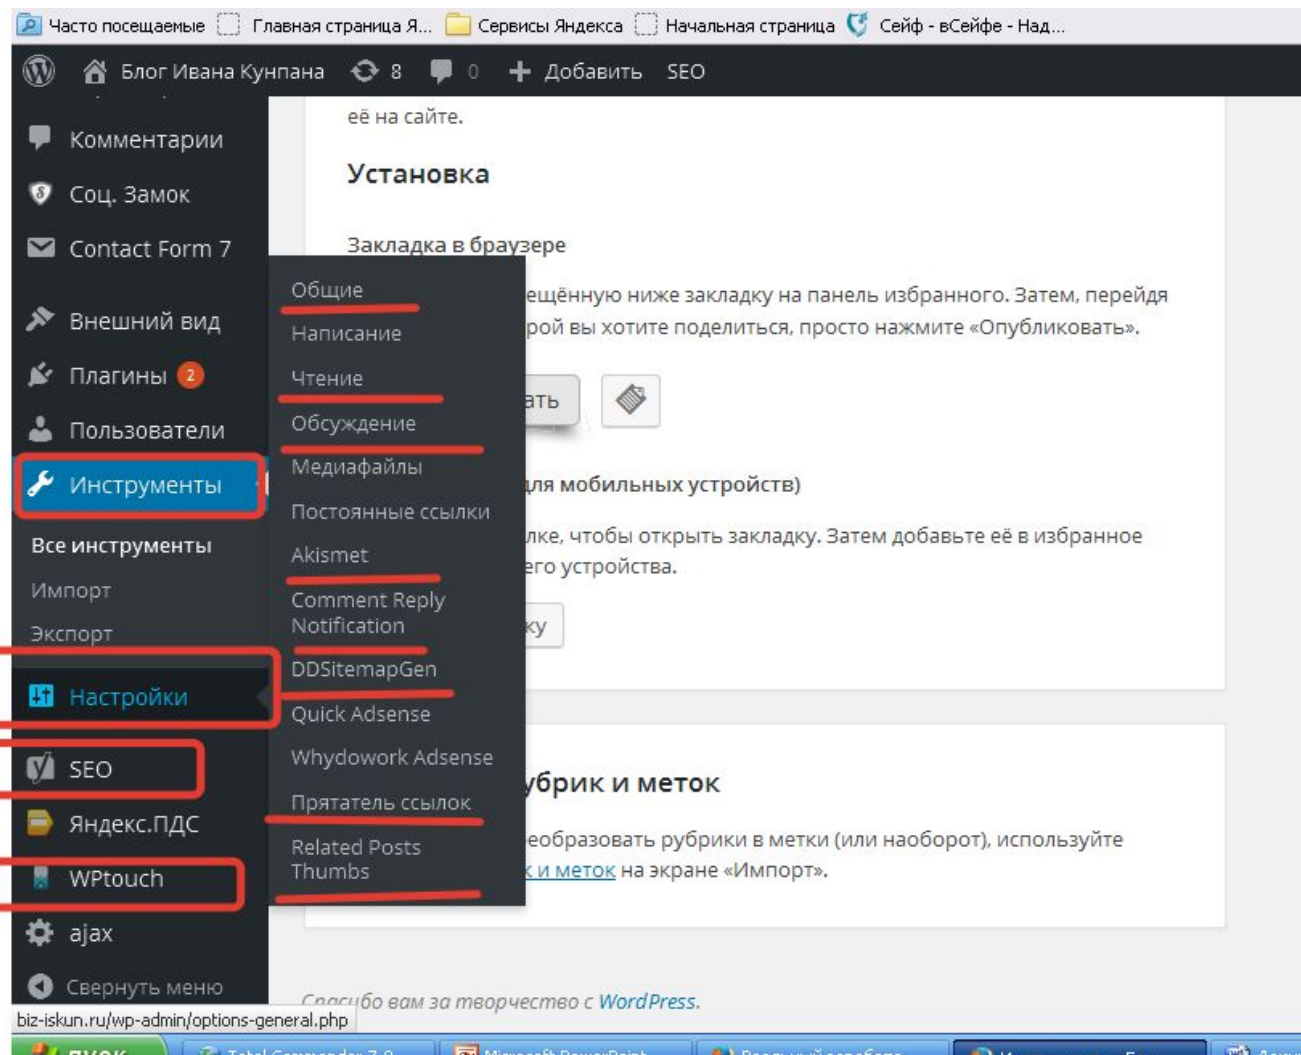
Часто посещаемые Главная страница Я... Сервисы Яндекса Начальная страница Сейф - вСейфе - Над...

Блог Ивана Кунпана 8 0 Добавить SEO

Комментарии
Соц. Замок
Contact Form 7
Внешний вид
Плагины 2
Пользователи
Инструменты
Все инструменты
Импорт
Экспорт
Настройки
SEO
Яндекс.ПДС
WPtouch
ajax
Свернуть меню

Общие
Написание
Чтение
Обсуждение
Медиафайлы
Постоянные ссылки
Akismet
Comment Reply Notification
DDSitemapGen
Quick Adsense
Whydowork Adsense
Прятатель ссылок
Related Posts Thumbs

её на сайте.

Установка

Закладка в браузере

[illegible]ещённую ниже закладку на панель избранного. Затем, перейдя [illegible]рой вы хотите поделиться, просто нажмите «Опубликовать».

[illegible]ать

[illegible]для мобильных устройств)

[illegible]лке, чтобы открыть закладку. Затем добавьте её в избранное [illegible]его устройства.

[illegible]ку

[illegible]убрик и меток

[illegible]еобразовать рубрики в метки (или наоборот), используйте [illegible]к и меток на экране «Импорт».

Спасибо вам за творчество с WordPress.

biz-iskun.ru/wp-admin/options-general.php